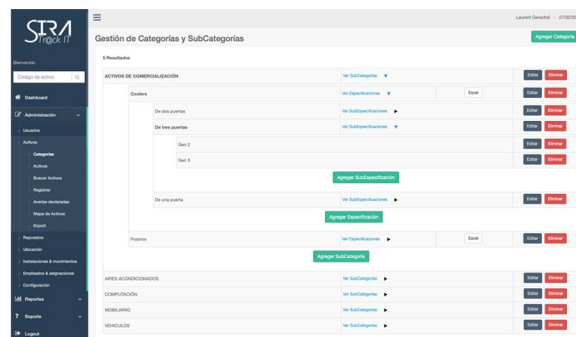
STRA Track IT

Bienvenido

Código de activo

Dashboard

Administración

Usuarios

Activos

Categorías

Activos

Buscar Activos

Registrar

Ajustes declarados

Mapa de Activos

Export

Repuestos

Ubicación

Instalaciones & movimientos

Empleados & asignaciones

Configuración

Reportes

Soporte

Logout

Laurent Gerschel - 27/02/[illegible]

Gestión de Categorías y SubCategorías

Agregar Categoría

5 Resultados

| | | | |
|---|---|---|---|
| ACTIVOS DE COMERCIALIZACIÓN | Ver SubCategorías | | Editar Eliminar |
| Coolers | Ver Especificaciones | Excel | Editar Eliminar |
| De dos puertas | Ver SubEspecificaciones | | Editar Eliminar |
| De tres puertas | Ver SubEspecificaciones | | Editar Eliminar |
| Gen 2 | | | Editar Eliminar |
| Gen 3 | | | Editar Eliminar |

Agregar SubEspecificación

| | | | |
|---|---|---|---|
| De una puerta | Ver SubEspecificaciones | | Editar Eliminar |

Agregar Especificación

| | | | |
|---|---|---|---|
| Posimix | Ver Especificaciones | Excel | Editar Eliminar |

Agregar SubCategoría

| | | |
|---|---|---|
| AIRES ACONDICIONADOS | Ver SubCategorías | Editar Eliminar |
| COMPUTACIÓN | Ver SubCategorías | Editar Eliminar |
| MOBILIARIO | Ver SubCategorías | Editar Eliminar |
| VEHÍCULOS | Ver SubCategorías | Editar Eliminar |